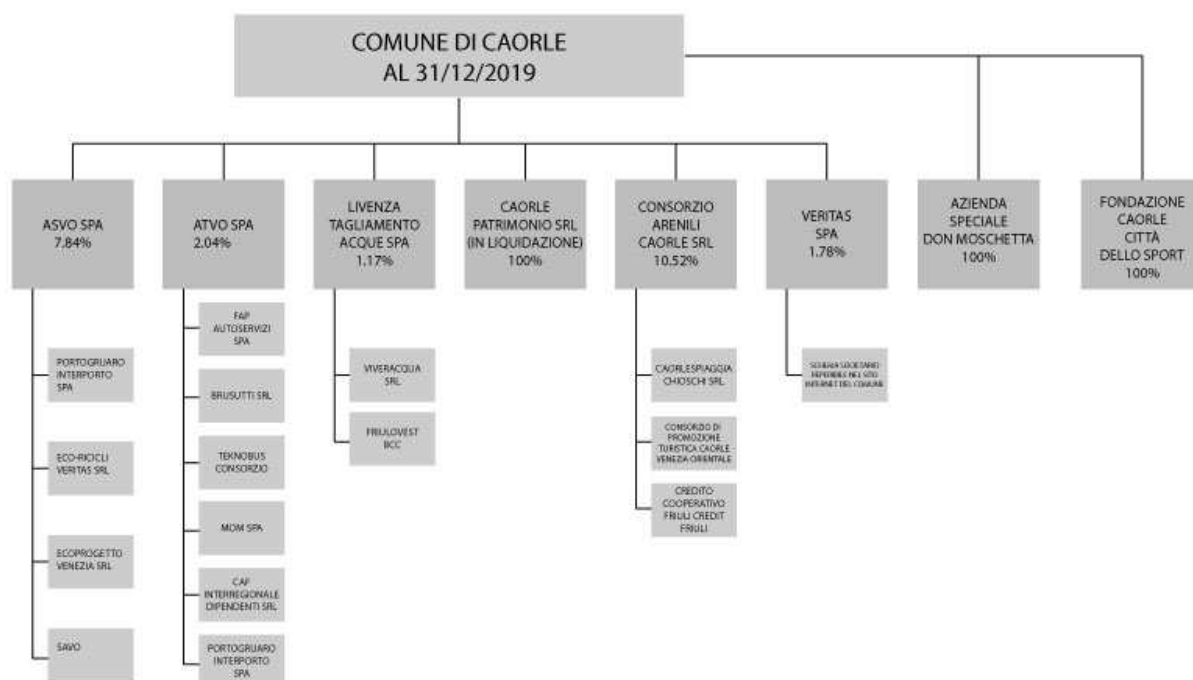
COMUNE DI CAORLE
AL 31/12/2019

ASVO SPA
7.84%

PORTOGRUARO INTERPORTO SPA

ECO-RICICLI VERITAS SRL

ECOPROGETTO VENEZIA SRL

SAVO

ATVO SPA
2.04%

FAP AUTOSERVIZI SPA

BRUSUTTI SRL

TEKNOBUS CONSORZIO

MOM SPA

CAF INTERREGIONALE DIPENDENTI SRL

PORTOGRUARO INTERPORTO SPA

LIVENZA TAGLIAMENTO ACQUE SPA
1.17%

VIVERACQUA SRL

FRIULOVEST BCC

CAORLE PATRIMONIO SRL (IN LIQUIDAZIONE)
100%

CONSORZIO ARENILI CAORLE SRL
10.52%

CAORLESPIAGGIA CHIOSCHI SRL

CONSORZIO DI PROMOZIONE TURISTICA CAORLE VENEZIA ORIENTALE

CREDITO COOPERATIVO FRIULI CREDIT FRIULI

VERITAS SPA
1.78%

SCHEDA SOCIETARIO REPERIBILE NEL SITO INTERNET DEL COMUNE

AZIENDA SPECIALE DON MOSCHETTA
100%

FONDAZIONE CAORLE CITTÀ DELLO SPORT
100%